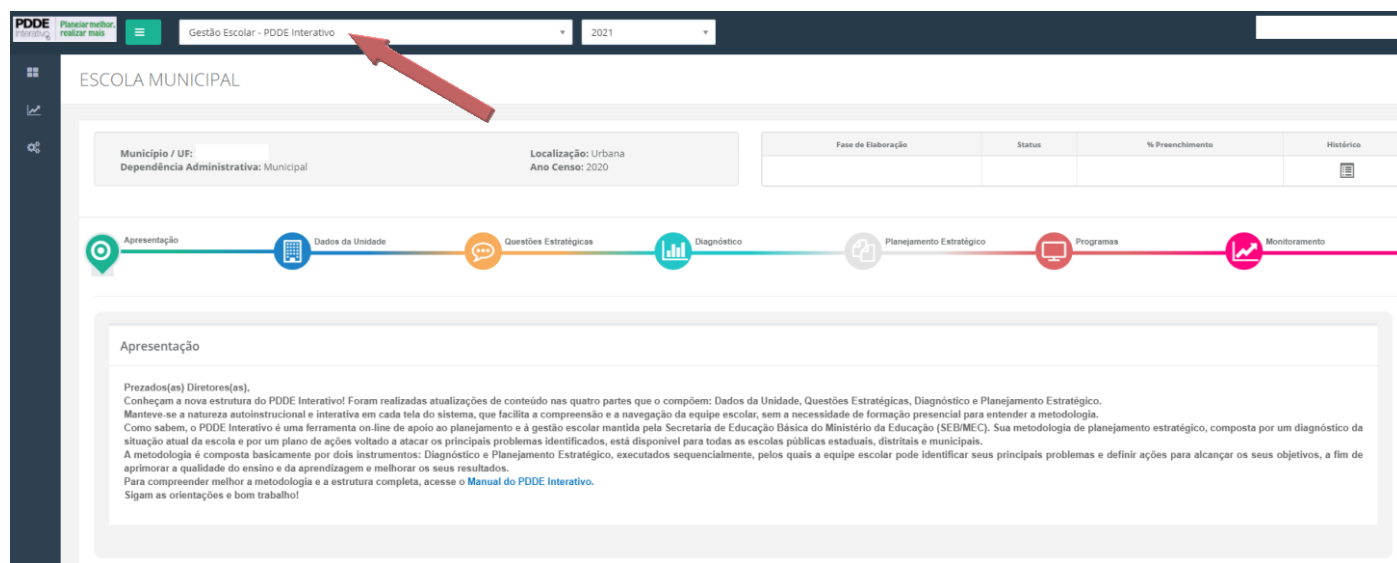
PDDE Interativo Planejar melhor, realizar mais

Gestão Escolar - PDDE Interativo

2021

ESCOLA MUNICIPAL

Município / UF:
Dependência Administrativa: Municipal

Localização: Urbana
Ano Censo: 2020

| Fase de Elaboração | Status | % Preenchimento | Histórico |
|---|---|---|---|
| | | | |

Apresentação
Dados da Unidade
Questões Estratégicas
Diagnóstico
Planejamento Estratégico
Programas
Monitoramento

Apresentação

Prezados(as) Diretores(as),
Conheçam a nova estrutura do PDDE Interativo! Foram realizadas atualizações de conteúdo nas quatro partes que o compõem: Dados da Unidade, Questões Estratégicas, Diagnóstico e Planejamento Estratégico.
Manteve-se a natureza autoinstrucional e interativa em cada tela do sistema, que facilita a compreensão e a navegação da equipe escolar, sem a necessidade de formação presencial para entender a metodologia.
Como sabem, o PDDE Interativo é uma ferramenta on-line de apoio ao planejamento e à gestão escolar mantida pela Secretaria de Educação Básica do Ministério da Educação (SEB/MEC). Sua metodologia de planejamento estratégico, composta por um diagnóstico da situação atual da escola e por um plano de ações voltado a atacar os principais problemas identificados, está disponível para todas as escolas públicas estaduais, distritais e municipais.
A metodologia é composta basicamente por dois instrumentos: Diagnóstico e Planejamento Estratégico, executados sequencialmente, pelos quais a equipe escolar pode identificar seus principais problemas e definir ações para alcançar os seus objetivos, a fim de aprimorar a qualidade do ensino e da aprendizagem e melhorar os seus resultados.
Para compreender melhor a metodologia e a estrutura completa, acesse o Manual do PDDE Interativo.
Sigam as orientações e bom trabalho!